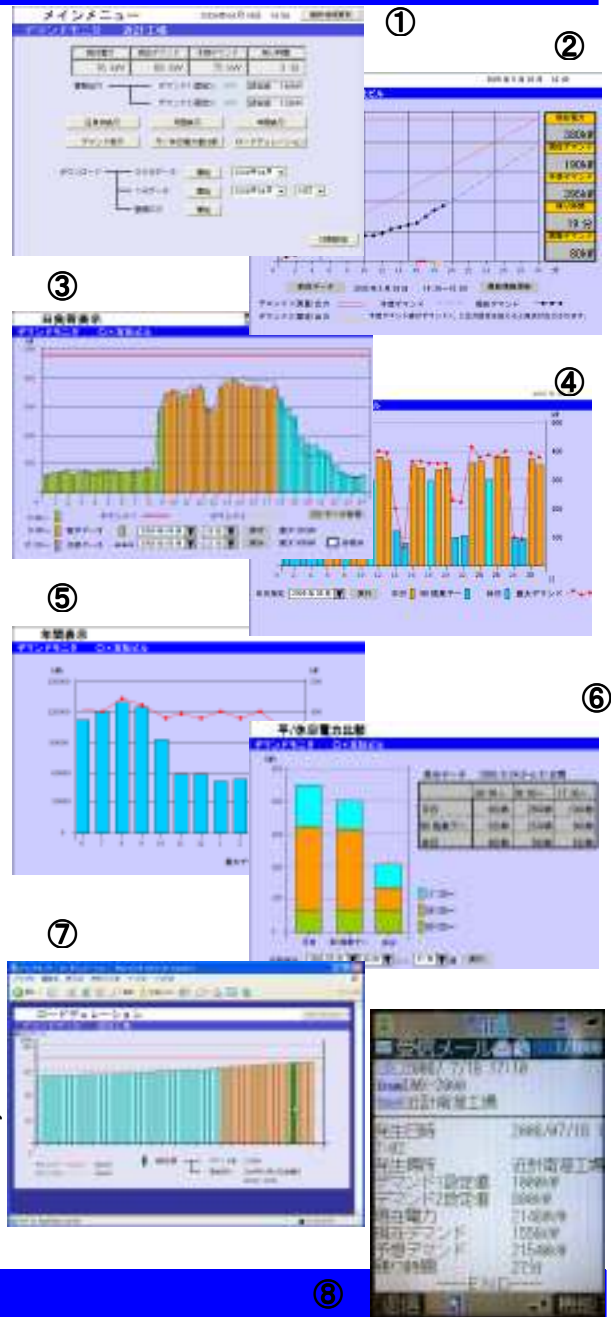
メインメニュー
デマンドモード　近計工場

①

②

③

日負荷表示

④

⑤

年間表示

⑥

平/休日電力比較

⑦

ロードデュレーション

受信メール
MW-2000
近計電機工場
発生日時　2006/07/18
近計電機工場
デマンド1設定値　1800kW
デマンド2設定値
現在電力
現在デマンド
予想デマンド　2154kW
END

⑧